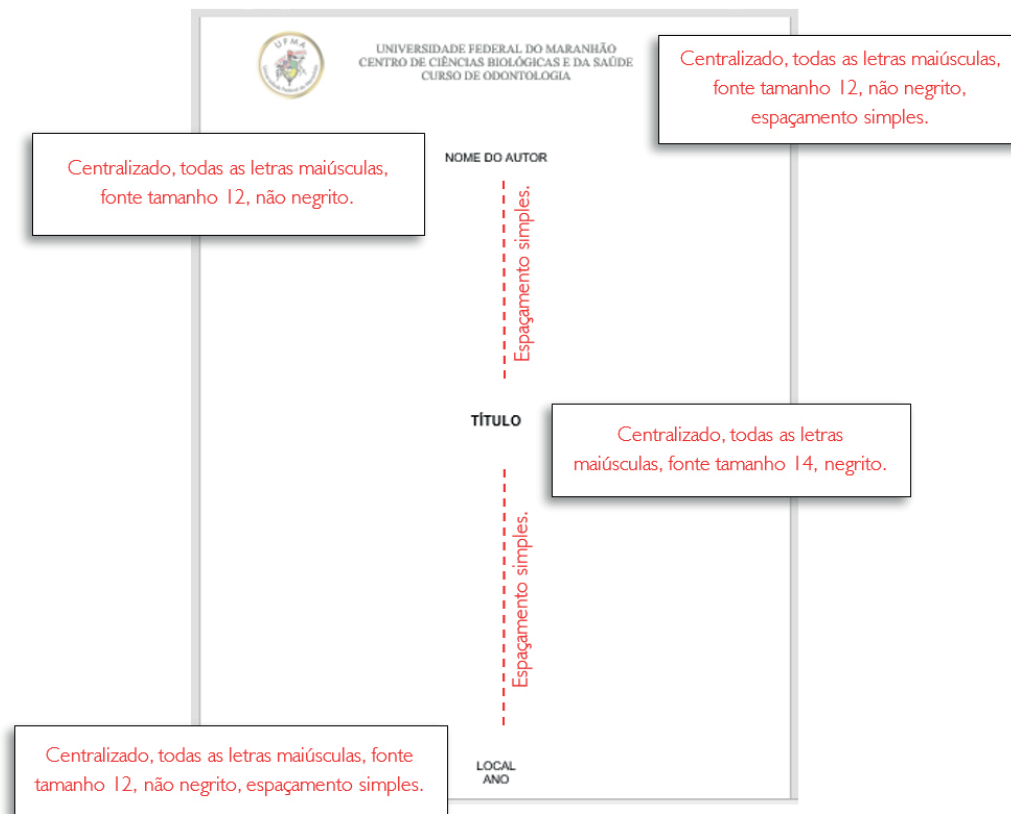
UFMA
Universidade Federal do Maranhão

UNIVERSIDADE FEDERAL DO MARANHÃO
CENTRO DE CIÊNCIAS BIOLÓGICAS E DA SAÚDE
CURSO DE ODONTOLOGIA

Centralizado, todas as letras maiúsculas, fonte tamanho 12, não negrito, espaçamento simples.

Centralizado, todas as letras maiúsculas, fonte tamanho 12, não negrito.

NOME DO AUTOR

Espaçamento simples.

TÍTULO

Centralizado, todas as letras maiúsculas, fonte tamanho 14, negrito.

Espaçamento simples.

Centralizado, todas as letras maiúsculas, fonte tamanho 12, não negrito, espaçamento simples.

LOCAL
ANO